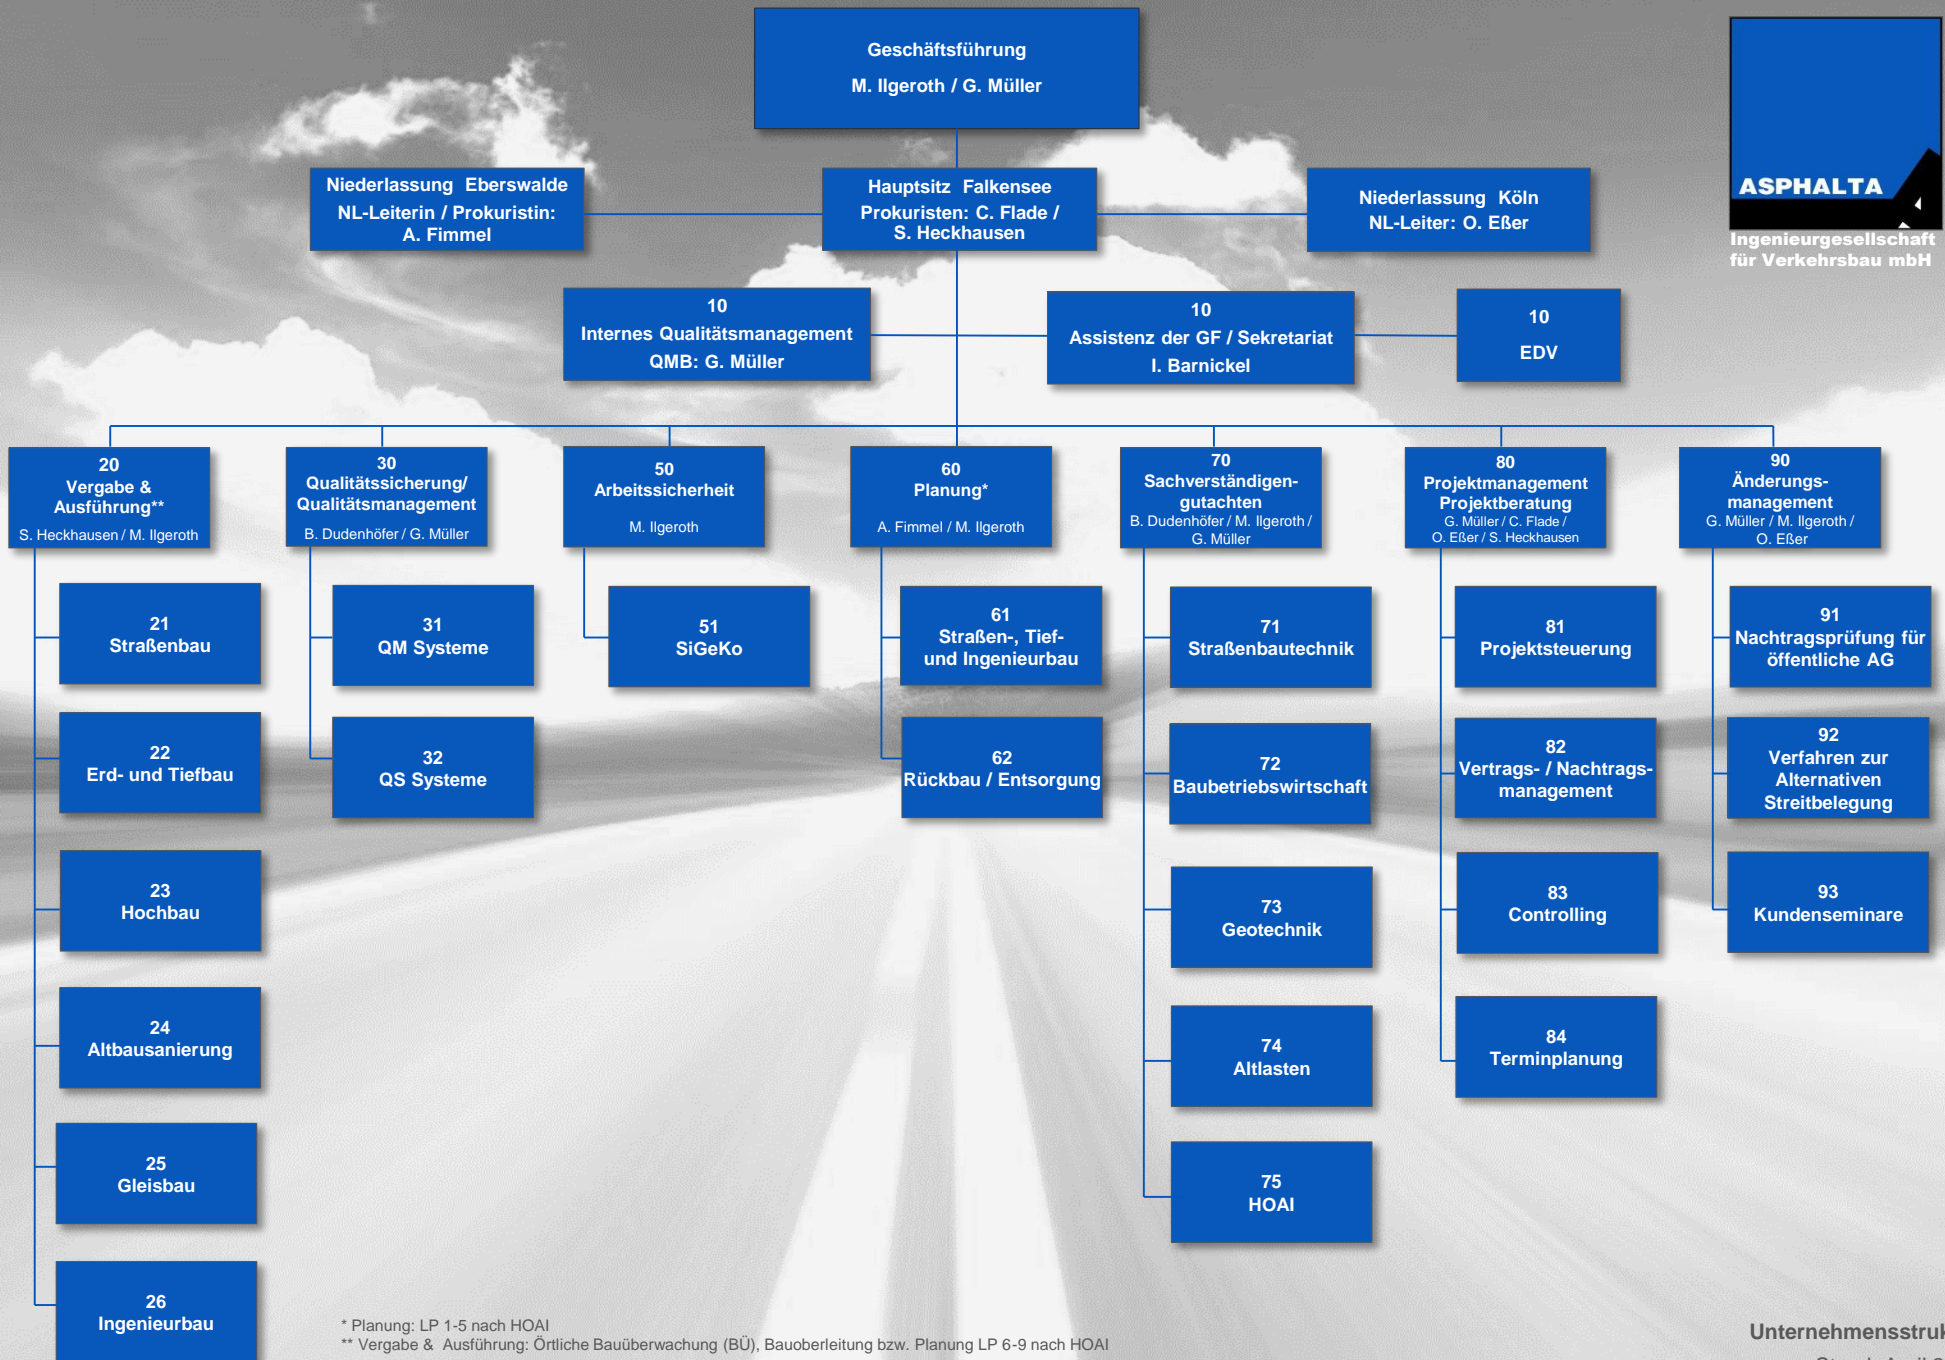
Geschäftsführung
M. Ilgeroth / G. Müller

ASPHALTA
Ingenieurgesellschaft für Verkehrsbau mbH

Niederlassung Eberswalde
NL-Leiterin / Prokuristin:
A. Fimmel

Hauptsitz Falkensee
Prokuristen: C. Flade / S. Heckhausen

Niederlassung Köln
NL-Leiter: O. Eßer

10
Internes Qualitätsmanagement
QMB: G. Müller

10
Assistenz der GF / Sekretariat
I. Barnickel

10
EDV

20
Vergabe & Ausführung**
S. Heckhausen / M. Ilgeroth

30
Qualitätssicherung/ Qualitätsmanagement
B. Dudenhöfer / G. Müller

50
Arbeitssicherheit
M. Ilgeroth

60
Planung*
A. Fimmel / M. Ilgeroth

70
Sachverständigengutachten
B. Dudenhöfer / M. Ilgeroth / G. Müller

80
Projektmanagement
Projektberatung
G. Müller / C. Flade / O. Eßer / S. Heckhausen

90
Änderungsmanagement
G. Müller / M. Ilgeroth / O. Eßer

21
Straßenbau

22
Erd- und Tiefbau

23
Hochbau

24
Altbausanierung

25
Gleisbau

26
Ingenieurbau

31
QM Systeme

32
QS Systeme

51
SiGeKo

61
Straßen-, Tief- und Ingenieurbau

62
Rückbau / Entsorgung

71
Straßenbautechnik

72
Baubetriebswirtschaft

73
Geotechnik

74
Altlasten

75
HOAI

81
Projektsteuerung

82
Vertrags- / Nachtragsmanagement

83
Controlling

84
Terminplanung

91
Nachtragsprüfung für öffentliche AG

92
Verfahren zur Alternativen Streitbelegung

93
Kundenseminare

* Planung: LP 1-5 nach HOAI
** Vergabe & Ausführung: Örtliche Bauüberwachung (BÜ), Bauoberleitung bzw. Planung LP 6-9 nach HOAI

Unternehmensstru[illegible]